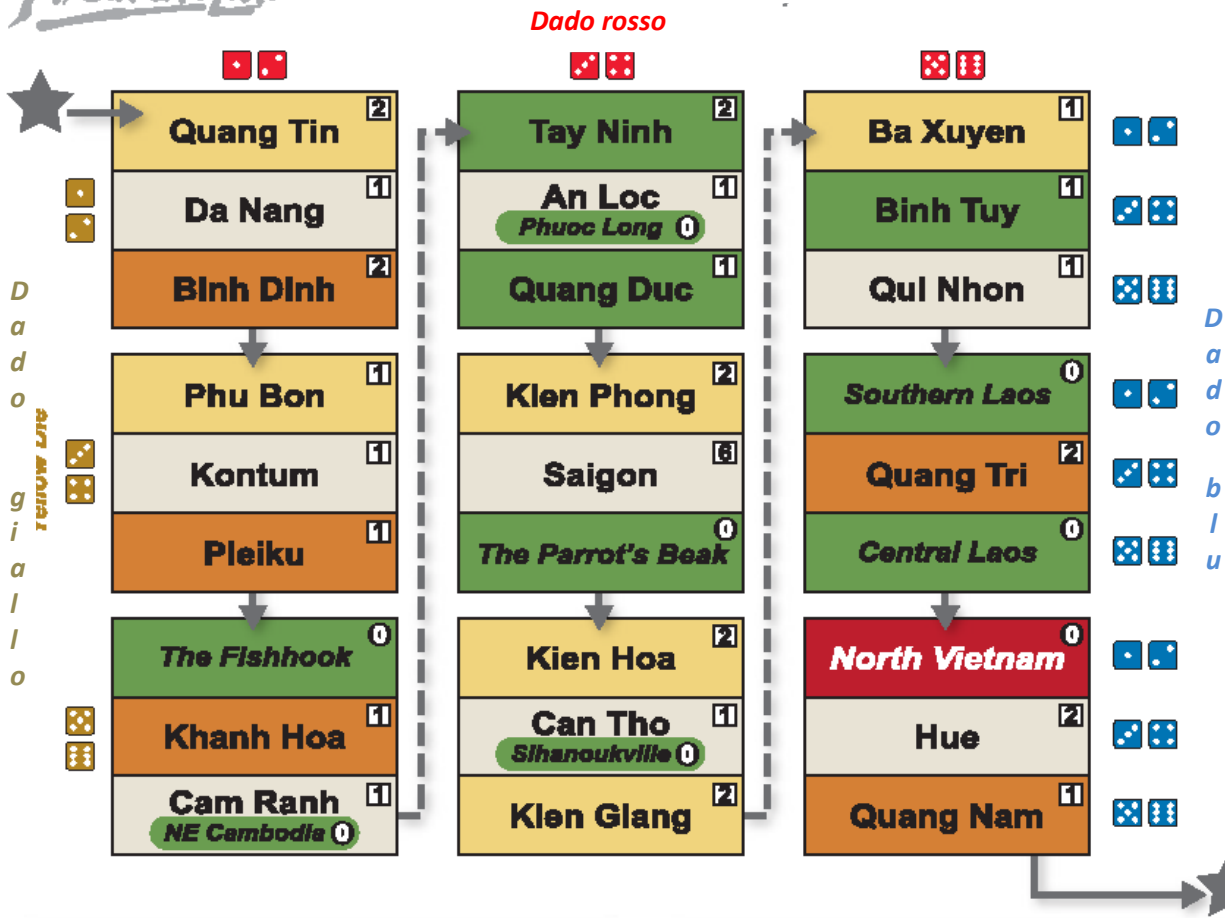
Dado rosso

Quang Tin 2
Da Nang 1
Binh Dinh 2
Phu Bon 1
Kontum 1
Pleiku 1
The Fishhook 0
Khanh Hoa 1
Cam Ranh 1
NE Cambodia 0

Tay Ninh 2
An Loc 1
Phuoc Long 0
Quang Duc 1
Kien Phong 2
Saigon 6
The Parrot's Beak 0
Kien Hoa 2
Can Tho 1
Sihanoukville 0
Kien Giang 2

Ba Xuyen 1
Binh Tuy 1
Qui Nhon 1
Southern Laos 0
Quang Tri 2
Central Laos 0
North Vietnam 0
Hue 2
Quang Nam 1

Dado giallo

Yellow Die

Dado blu